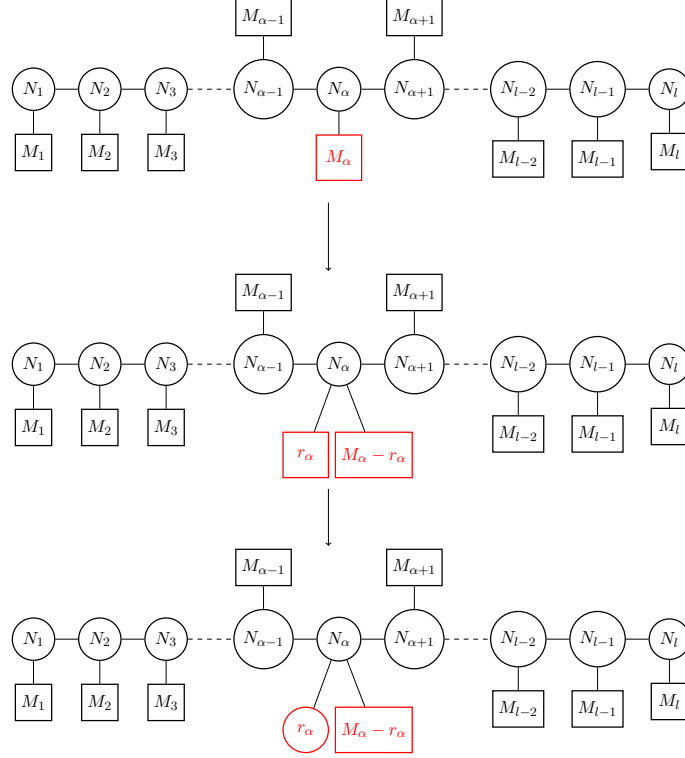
$M_{\alpha-1}$ $M_{\alpha+1}$

$N_1$ $N_2$ $N_3$ $N_{\alpha-1}$ $N_\alpha$ $N_{\alpha+1}$ $N_{l-2}$ $N_{l-1}$ $N_l$

$M_1$ $M_2$ $M_3$ $M_\alpha$ $M_{l-2}$ $M_{l-1}$ $M_l$

$M_{\alpha-1}$ $M_{\alpha+1}$

$N_1$ $N_2$ $N_3$ $N_{\alpha-1}$ $N_\alpha$ $N_{\alpha+1}$ $N_{l-2}$ $N_{l-1}$ $N_l$

$M_1$ $M_2$ $M_3$ $r_\alpha$ $M_\alpha - r_\alpha$ $M_{l-2}$ $M_{l-1}$ $M_l$

$M_{\alpha-1}$ $M_{\alpha+1}$

$N_1$ $N_2$ $N_3$ $N_{\alpha-1}$ $N_\alpha$ $N_{\alpha+1}$ $N_{l-2}$ $N_{l-1}$ $N_l$

$M_1$ $M_2$ $M_3$ $r_\alpha$ $M_\alpha - r_\alpha$ $M_{l-2}$ $M_{l-1}$ $M_l$